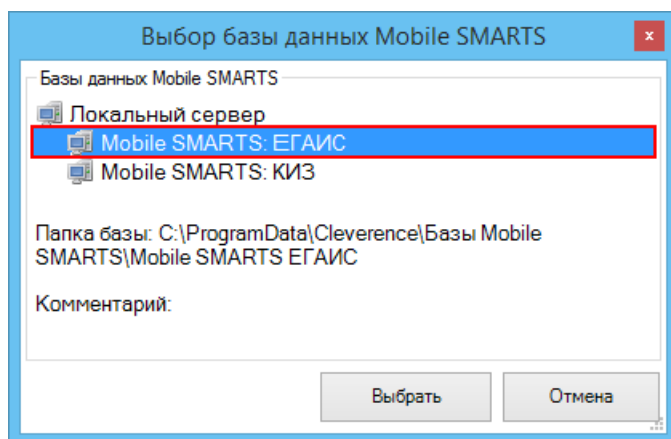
Выбор базы данных Mobile SMARTS

x

Базы данных Mobile SMARTS

Локальный сервер

Mobile SMARTS: ЕГАИС

Mobile SMARTS: КИЗ

Папка базы: C:\ProgramData\Cleverence\Базы Mobile SMARTS\Mobile SMARTS ЕГАИС

Комментарий:

Выбрать

Отмена